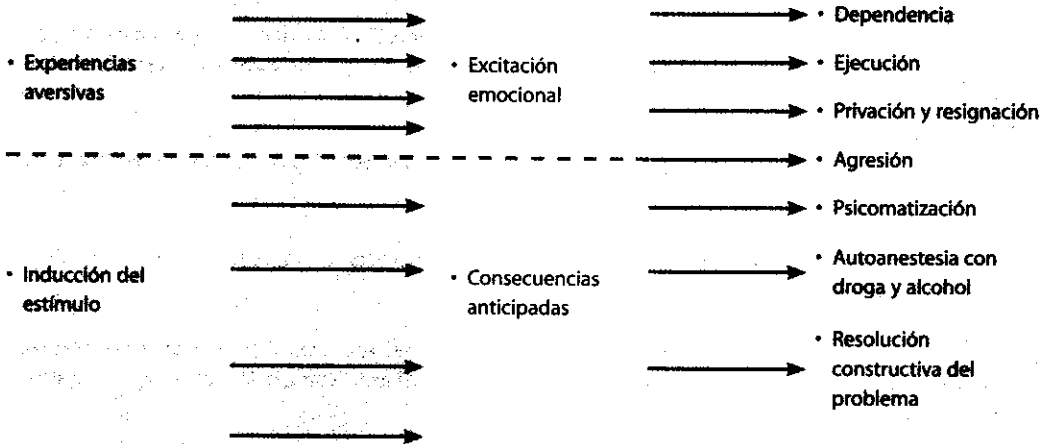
• Experiencias aversivas

• Excitación emocional

• Dependencia

• Ejecución

• Privación y resignación

• Agresión

• Psicomatización

• Inducción del estímulo

• Consecuencias anticipadas

• Autoanestesia con droga y alcohol

• Resolución constructiva del problema